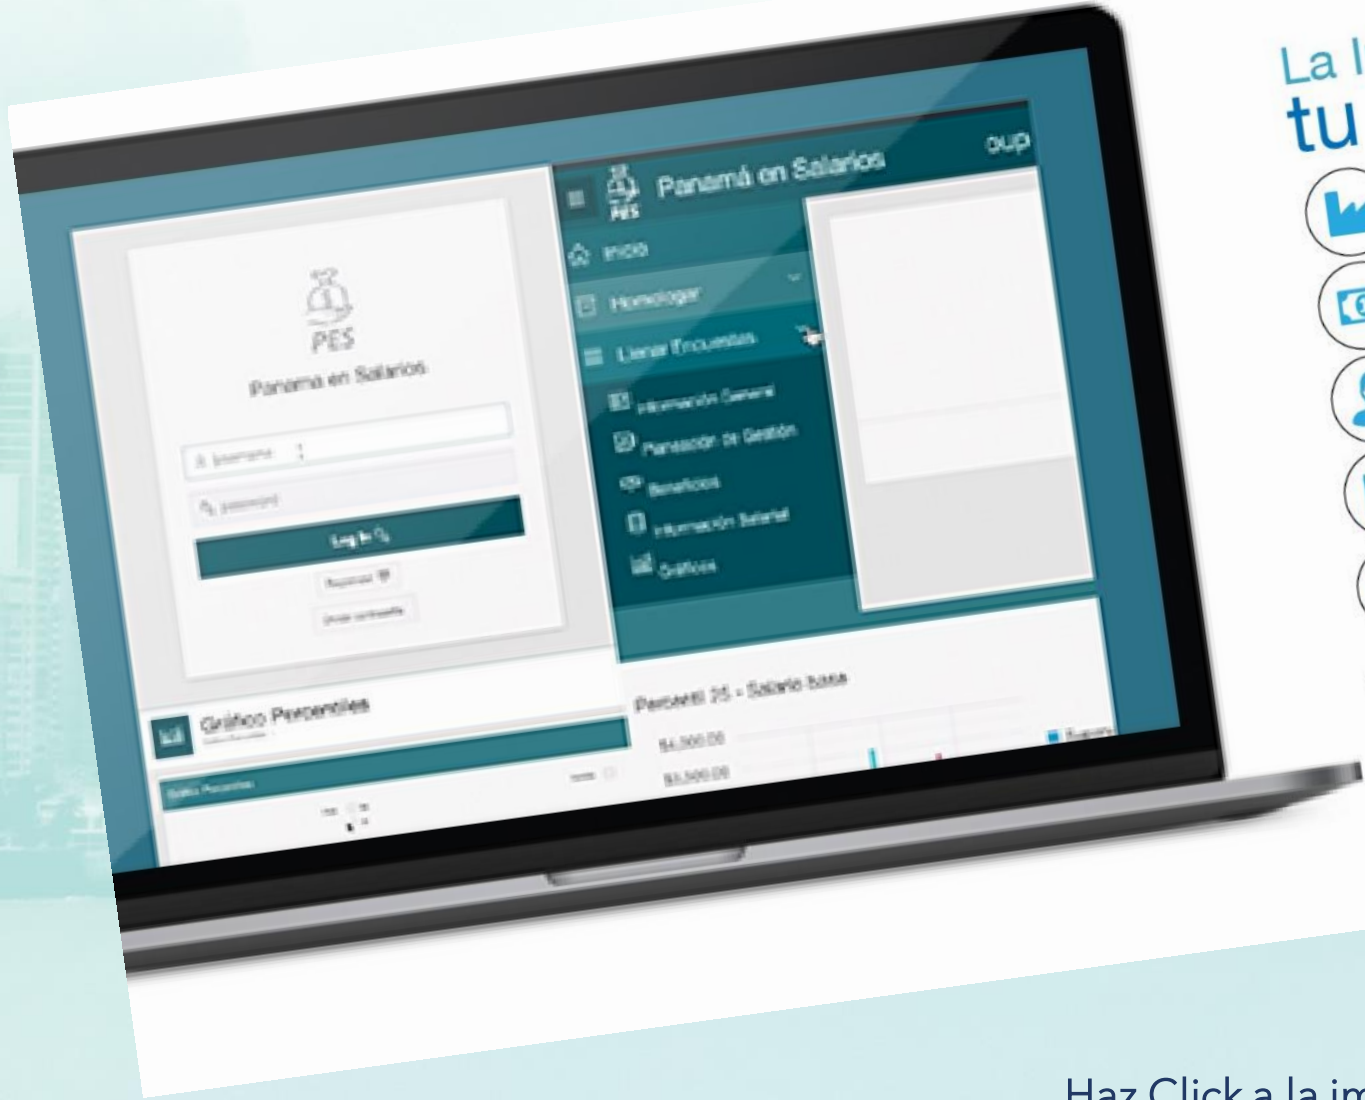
La l
tu

PES
Panama en Salarios
username
password
Log In
Registrar
Olvidé contraseña

PES
Panamá en Salarios
oup
Inicio
Homologar
Llenar Encuestas
Información General
Planeación de Gestión
Beneficios
Información Salarial
Gráficos

Gráfico Percentiles
Gráfico Percentiles
Percentil 25 - Salario base
$4,500.00
$3,500.00

Haz Click a la im